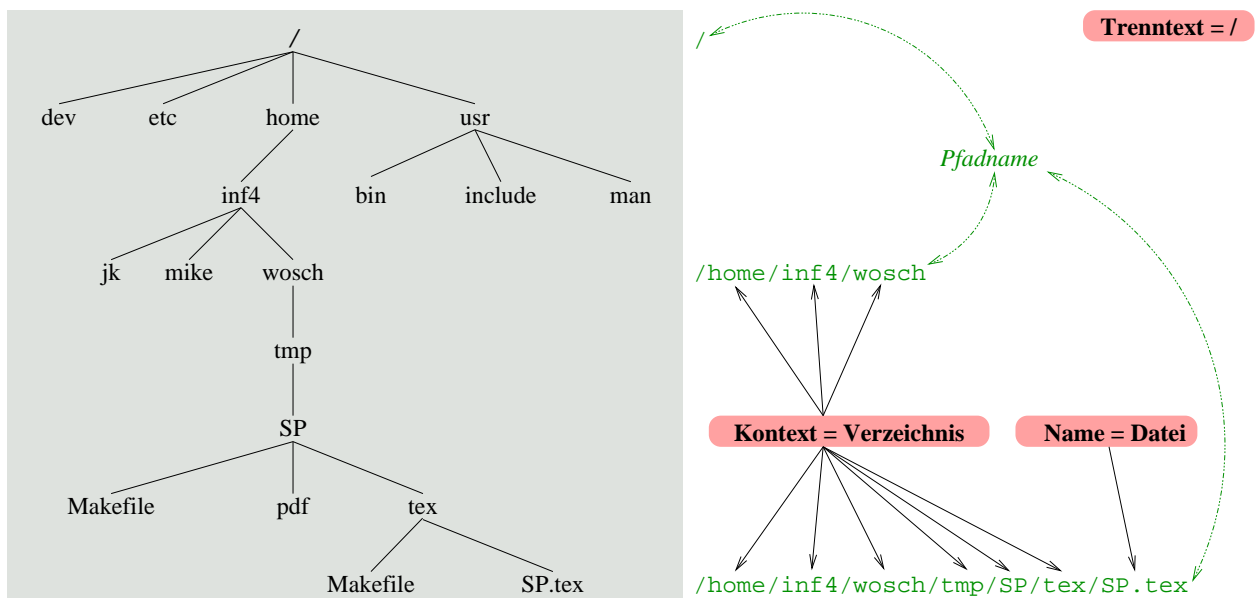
/

dev etc home usr

inf4 bin include man

jk mike wosch

tmp

SP

Makefile pdf tex

Makefile SP.tex

/

Trenntext = /

Pfadname

/home/inf4/wosch

Kontext = Verzeichnis

Name = Datei

/home/inf4/wosch/tmp/SP/tex/SP.tex